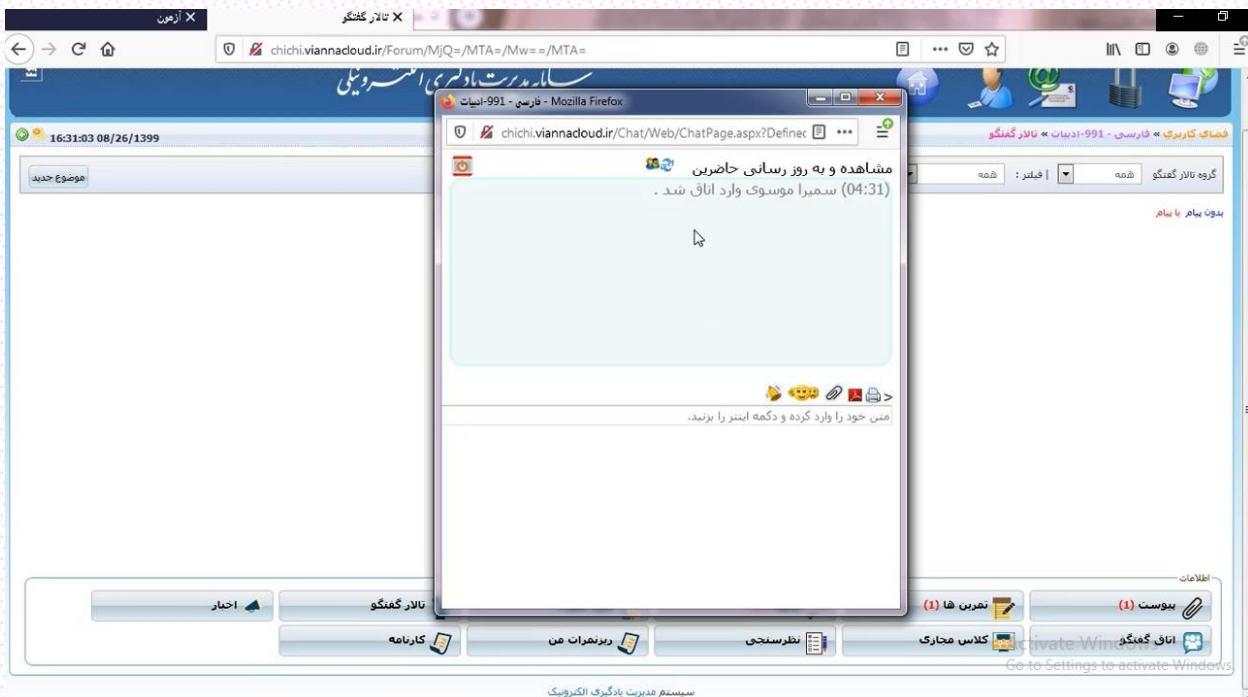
آزمون ×
تالار گفتگو ×
chichi.viannacloud.ir/Forum/MjQ=/MTA=/Mw==/MTA=
سامانه مدیریت یادگیری الکترونیکی
16:31:03 08/26/1399
فضای کاربری » فارسی - 991-ادبیات » تالار گفتگو
موضوع جدید
گروه تالار گفتگو همه | فیلتر : همه
بدون پیام با پیام
فارسی - 991-ادبیات - Mozilla Firefox
chichi.viannacloud.ir/Chat/Web/ChatPage.aspx?Definec
مشاهده و به روز رسانی حاضرین
(04:31) سمیرا موسوی وارد اتاق شد .
متن خود را وارد کرده و دکمه اینتر را بزنید.
اطلاعات
پیوست (1)
تمرین ها (1)
تالار گفتگو
اخبار
اتاق گفتگو
کلاس مجازی
نظرسنجی
ریزنمرات من
کارنامه
Activate Windows
Go to Settings to activate Windows
سیستم مدیریت یادگیری الکترونیک